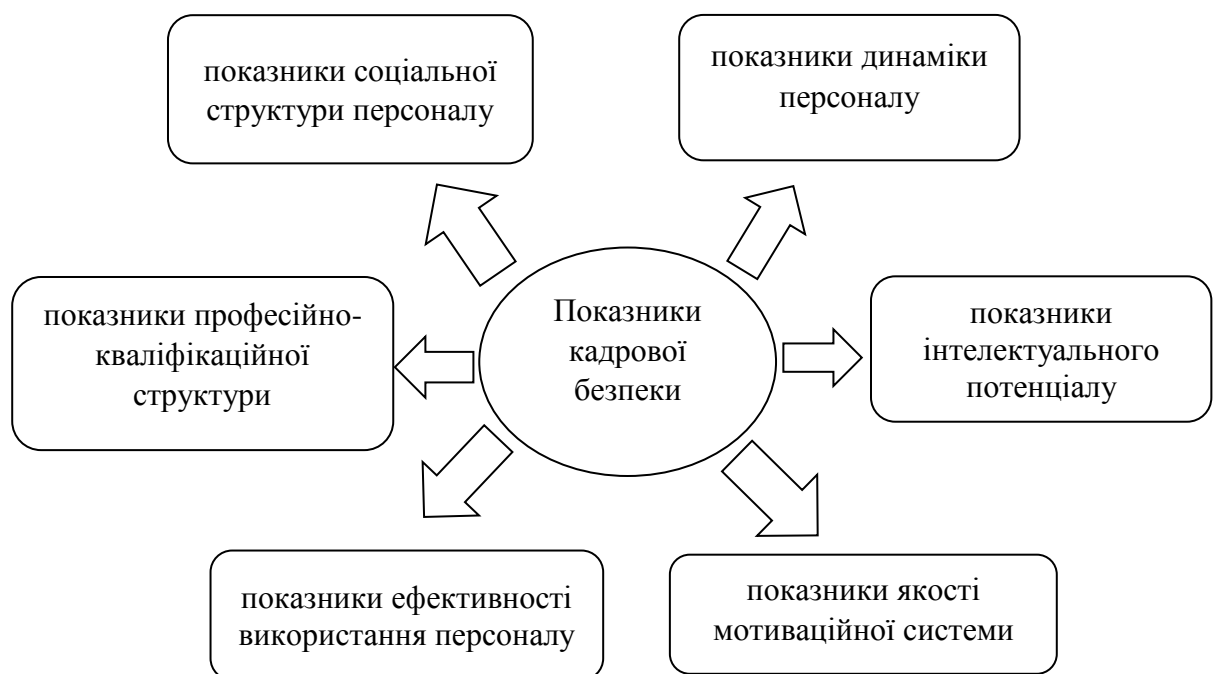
показники соціальної структури персоналу

показники динаміки персоналу

показники професійно-кваліфікаційної структури

Показники кадрової безпеки

показники інтелектуального потенціалу

показники ефективності використання персоналу

показники якості мотиваційної системи